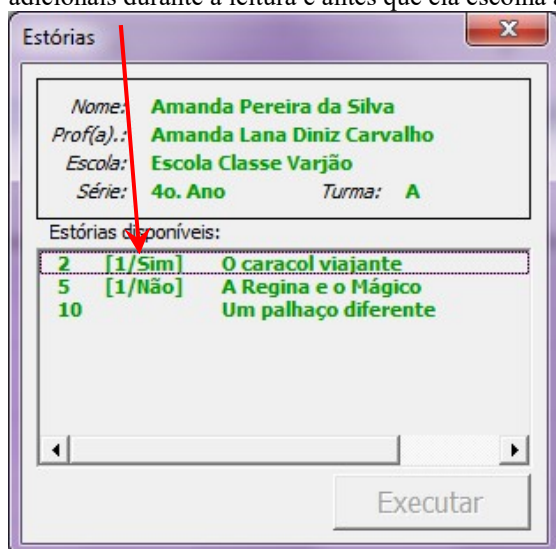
adicionais durante a leitura e antes que ela escolha

Estórias

Nome: Amanda Pereira da Silva
Prof(a).: Amanda Lana Diniz Carvalho
Escola: Escola Classe Varjão
Série: 4o. Ano Turma: A

Estórias disponíveis:

| | | |
|---|---|---|
| 2 | [1/Sim] | O caracol viajante |
| 5 | [1/Não] | A Regina e o Mágico |
| 10 | | Um palhaço diferente |

Executar